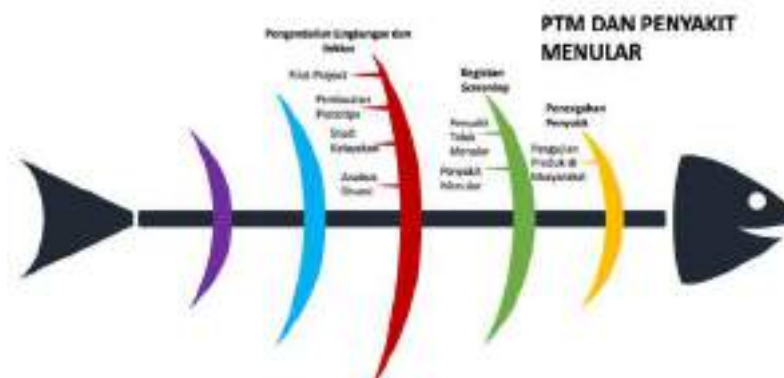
PTM DAN PENYAKIT MENULAR

Pengendalian Lingkungan dan Vektor

Pilot Project

Pembuatan Prototipe

Studi Kelayakan

Analisis Situasi

Kegiatan Screening

Penyakit Tidak Menular

Penyakit Menular

Pencegahan Penyakit

Pengujian Produk di Masyarakat